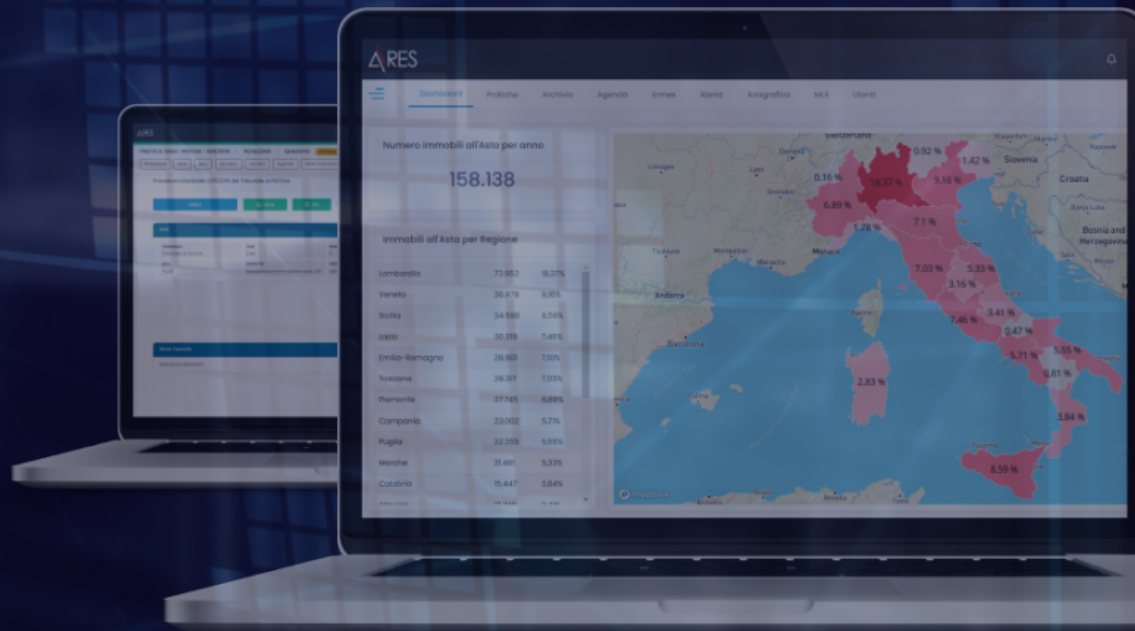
ARES

Dashboard Pratiche Archivio Agenda Enmes Aliena Anagrafica MLS Utenti

Numero immobili all'Asta per anno

158.138

Immobili all'Asta per Regione

| | | |
|---|---|---|
| Lombardia | 73.952 | 18,37% |
| Veneto | 36.678 | 9,16% |
| Sicilia | 34.596 | 8,59% |
| Lazio | 30.018 | 7,46% |
| Emilia-Romagna | 28.601 | 7,10% |
| Toscana | 28.317 | 7,03% |
| Piemonte | 27.745 | 6,89% |
| Campania | 23.002 | 5,71% |
| Puglia | 22.356 | 5,55% |
| Marche | 21.461 | 5,33% |
| Calabria | 15.447 | 3,84% |

Switzerland
Slovenia
Croatia
Banja Luka
Bosnia and Herzegovina
Andorra
Barcelona
Monaco

18.37 %
0.92 %
1.42 %
3.16 %
0.16 %
6.89 %
1.78 %
7.1 %
7.03 %
5.33 %
3.16 %
7.46 %
3.41 %
0.47 %
5.71 %
5.55 %
0.81 %
2.83 %
3.84 %
8.59 %

mapbox

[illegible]